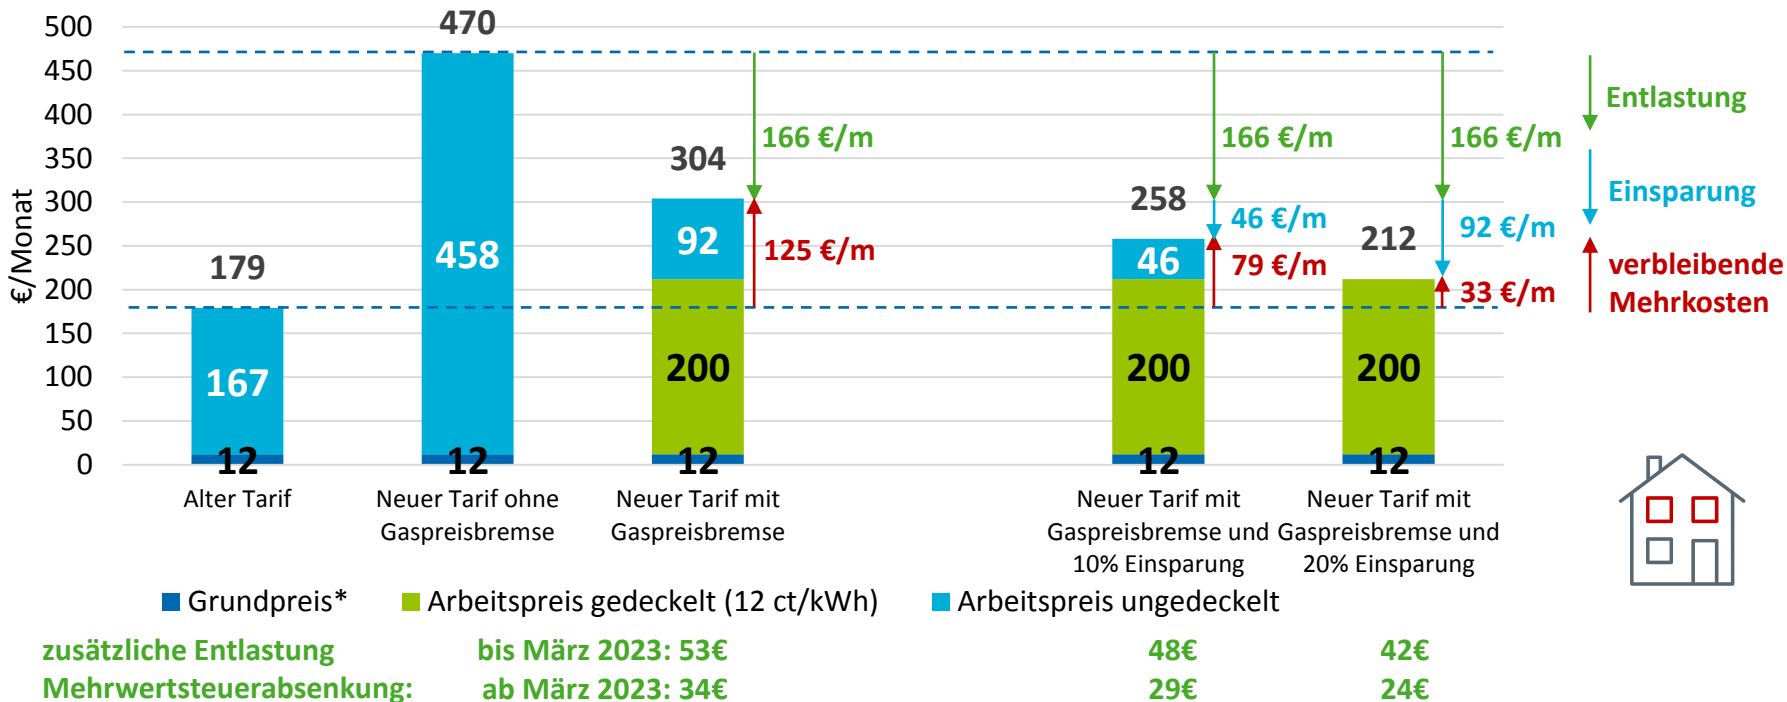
€/Monat

500
450
400
350
300
250
200
150
100
50
0

179
167
12
Alter Tarif

470
458
12
Neuer Tarif ohne Gaspreisbremse

304
92
200
12
Neuer Tarif mit Gaspreisbremse

166 €/m
125 €/m

258
46
200
12
Neuer Tarif mit Gaspreisbremse und 10% Einsparung

166 €/m
46 €/m
79 €/m

212
200
12
Neuer Tarif mit Gaspreisbremse und 20% Einsparung

166 €/m
92 €/m
33 €/m

Entlastung
Einsparung
verbleibende Mehrkosten

Grundpreis*
Arbeitspreis gedeckelt (12 ct/kWh)
Arbeitspreis ungedeckelt

zusätzliche Entlastung Mehrwertsteuerabsenkung:
bis März 2023: 53€
ab März 2023: 34€
48€
29€
42€
24€